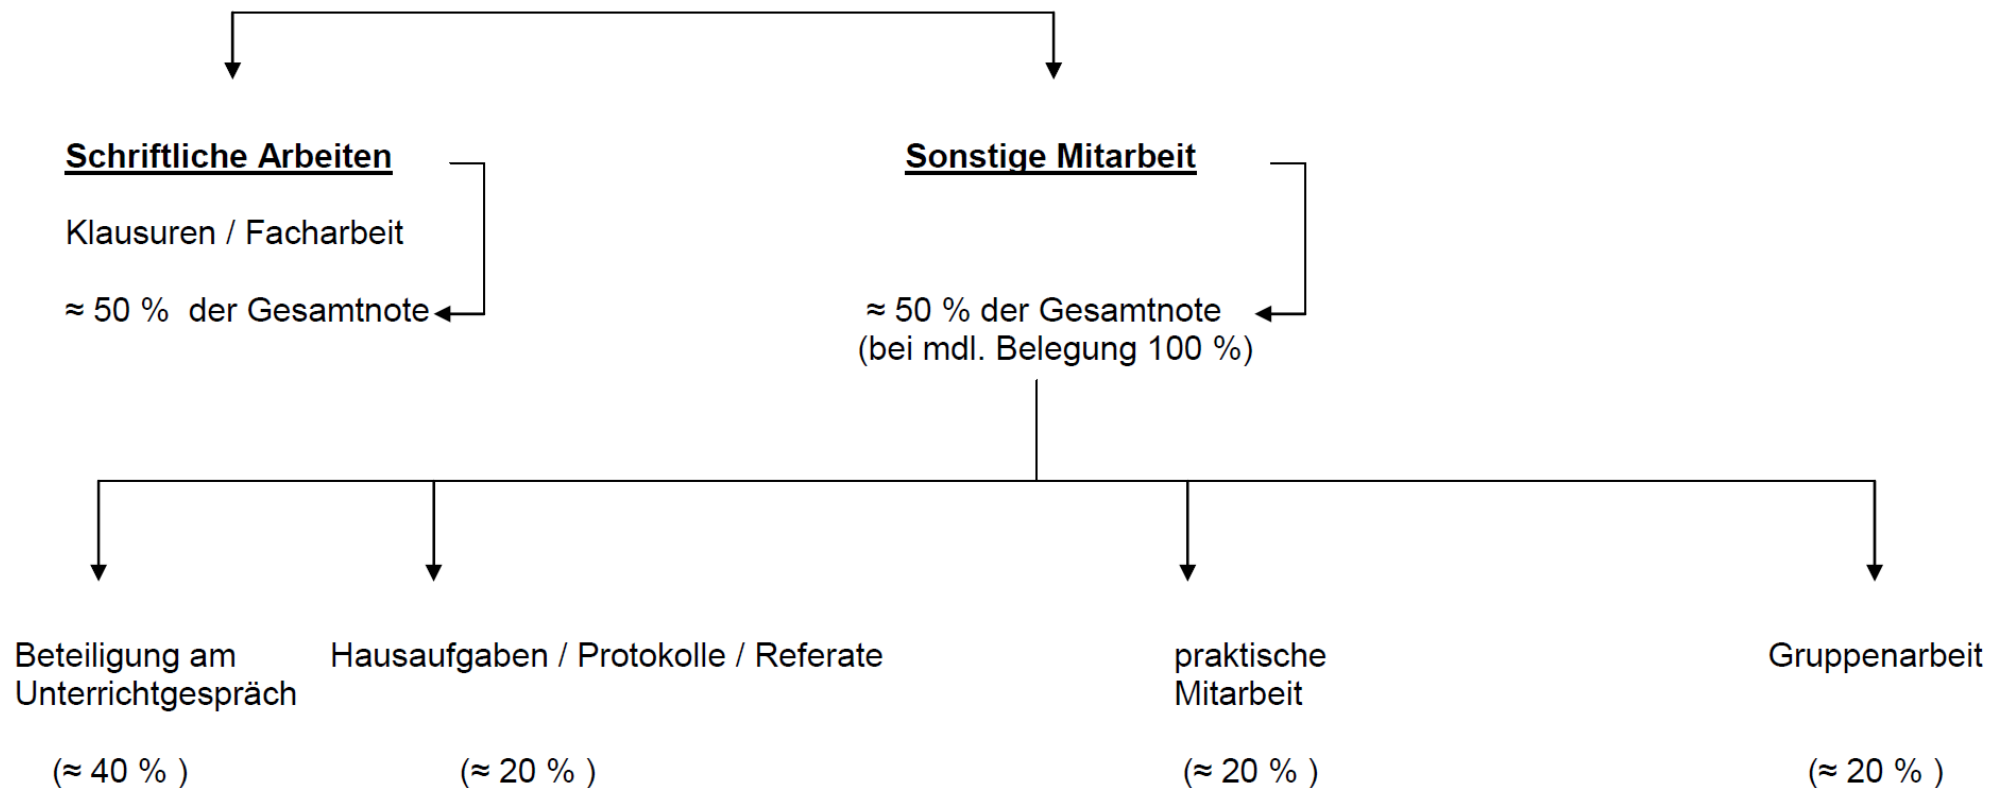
Schriftliche Arbeiten

Klausuren / Facharbeit

≈ 50 % der Gesamtnote

Sonstige Mitarbeit

≈ 50 % der Gesamtnote
(bei mdl. Belegung 100 %)

Beteiligung am Unterrichtsgespräch

(≈ 40 % )

Hausaufgaben / Protokolle / Referate

(≈ 20 % )

praktische Mitarbeit

(≈ 20 % )

Gruppenarbeit

(≈ 20 % )